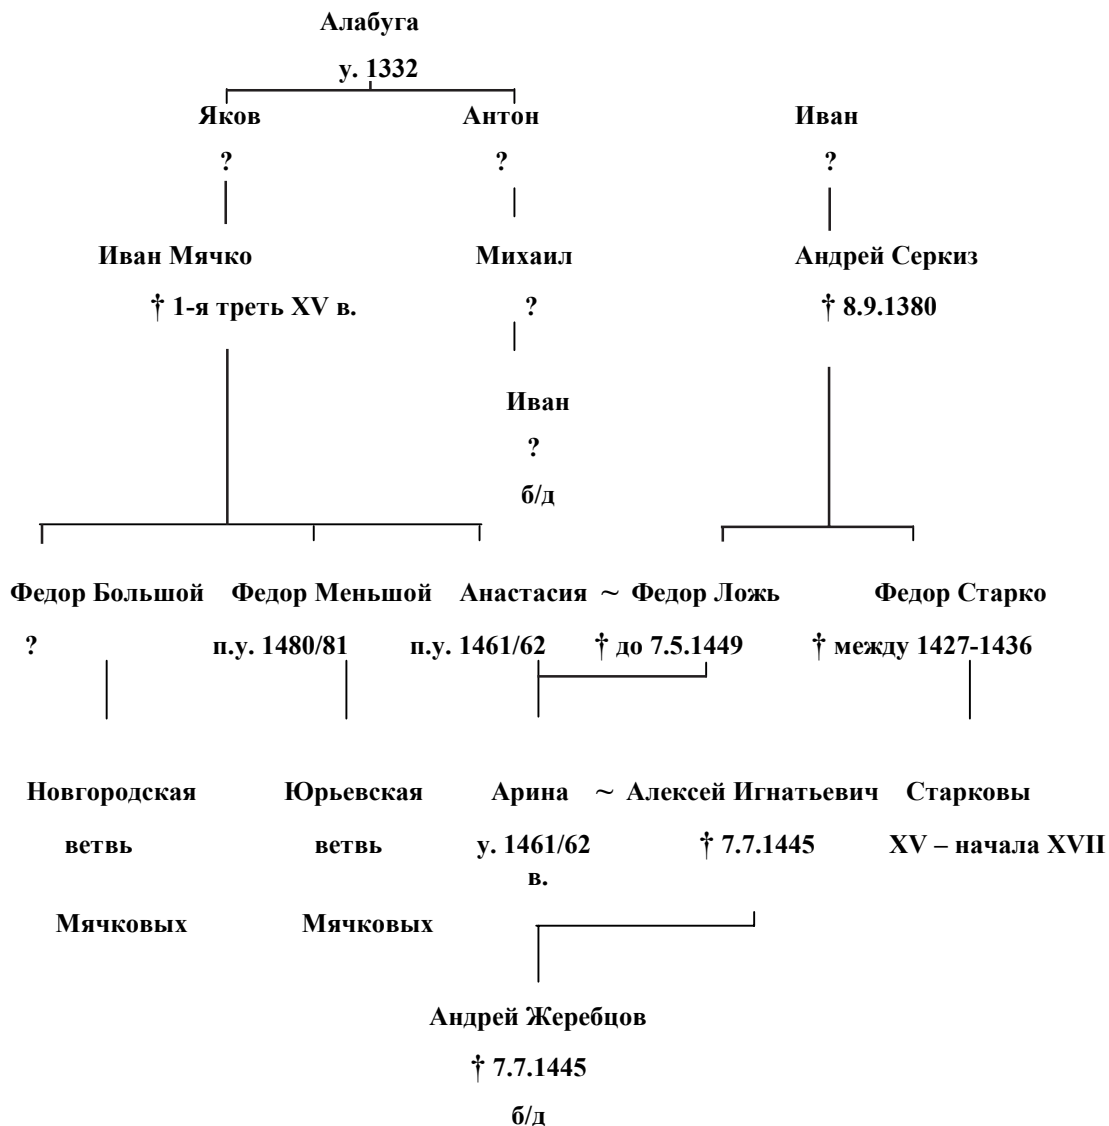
Алабуга

у. 1332

Яков

?

Антон

?

Иван

?

Иван Мячко

† 1-я треть XV в.

Михаил

?

Андрей Серкиз

† 8.9.1380

Иван

?

б/д

Федор Большой

?

Федор Меньшой

п.у. 1480/81

Анастасия ~ Федор Ложь

п.у. 1461/62 † до 7.5.1449

Федор Старко

† между 1427-1436

Новгородская ветвь Мячковых

Юрьевская ветвь Мячковых

Арина ~ Алексей Игнатьевич

у. 1461/62 † 7.7.1445

Старковы

XV – начала XVII в.

Андрей Жеребцов

† 7.7.1445

б/д